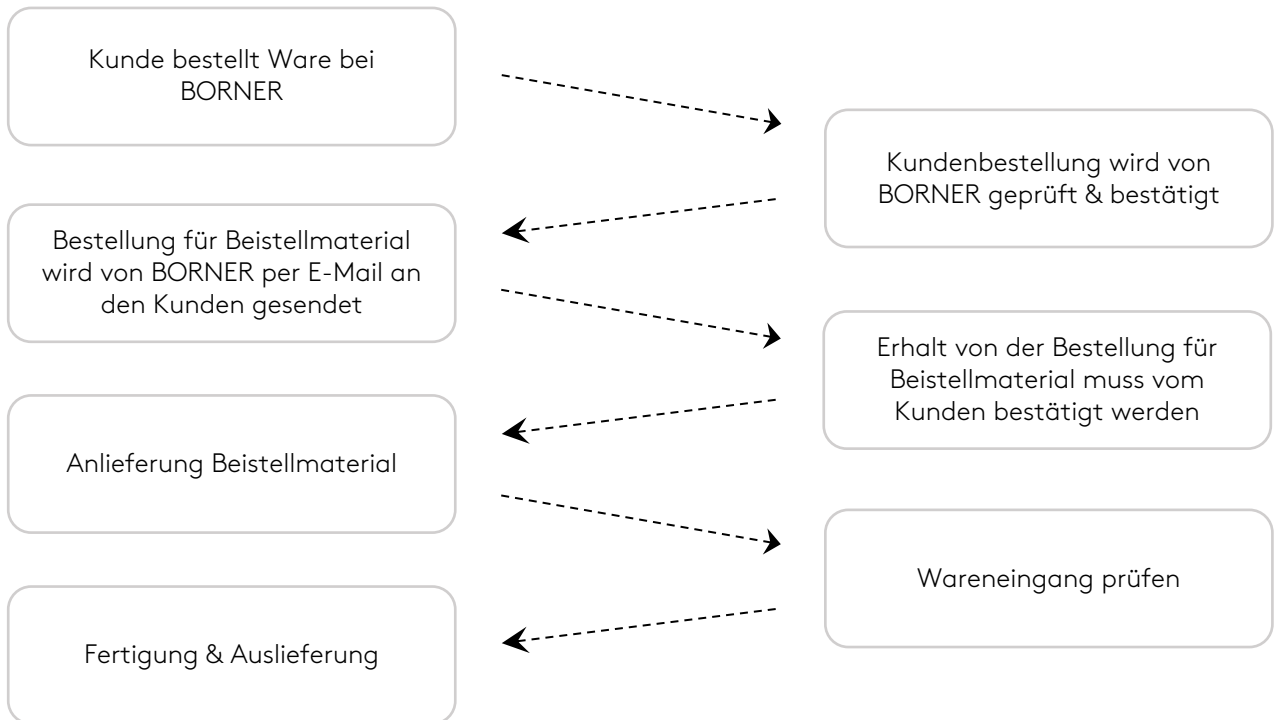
Kunde bestellt Ware bei BORNER

Kundenbestellung wird von BORNER geprüft & bestätigt

Bestellung für Beistellmaterial wird von BORNER per E-Mail an den Kunden gesendet

Erhalt von der Bestellung für Beistellmaterial muss vom Kunden bestätigt werden

Anlieferung Beistellmaterial

Wareneingang prüfen

Fertigung & Auslieferung